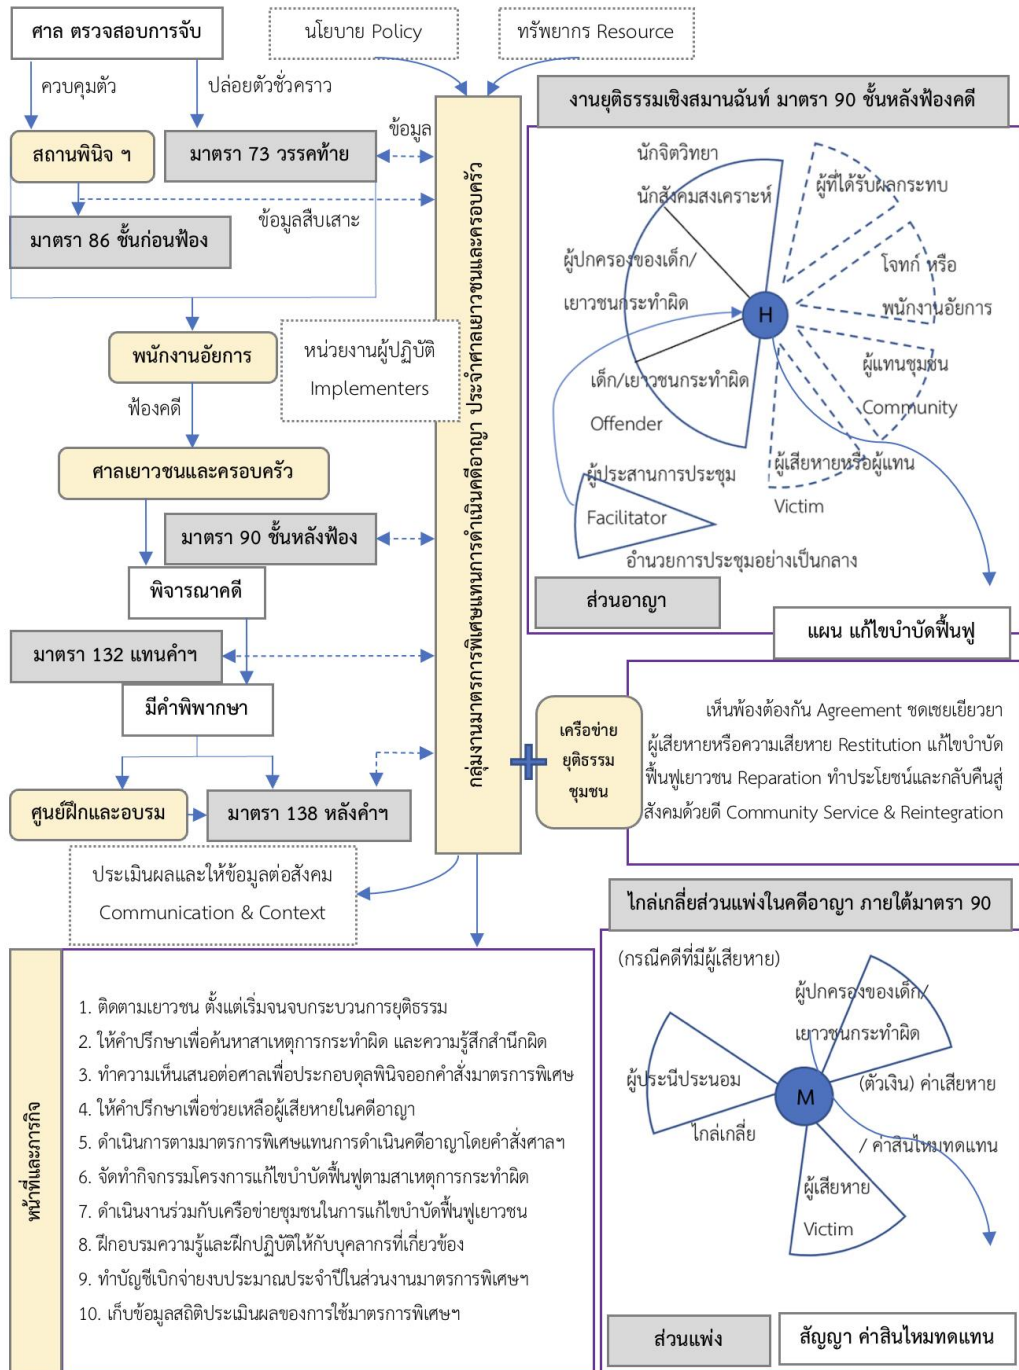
ศาล ตรวจสอบการจับ

นโยบาย Policy

ทรัพยากร Resource

ควบคุมตัว

ปล่อยตัวชั่วคราว

งานยุติธรรมเชิงสมานฉันท์ มาตรา 90 ชั้นหลังฟ้องคดี

ข้อมูล

สถานพินิจ ฯ

มาตรา 73 วรรคท้าย

ข้อมูลสืบเสาะ

มาตรา 86 ชั้นก่อนฟ้อง

พนักงานอัยการ

หน่วยงานผู้ปฏิบัติ Implementers

ฟ้องคดี

ศาลเยาวชนและครอบครัว

มาตรา 90 ชั้นหลังฟ้อง

พิจารณาคดี

มาตรา 132 แทนคำฯ

มีคำพิพากษา

ศูนย์ฝึกและอบรม

มาตรา 138 หลังคำฯ

ประเมินผลและให้ข้อมูลต่อสังคม Communication & Context

กลุ่มงานมาตรการพิเศษแทนการดำเนินคดีอาญา ประจำศาลเยาวชนและครอบครัว

นักจิตวิทยา

นักสังคมสงเคราะห์

ผู้ที่ได้รับผลกระทบ

ผู้ปกครองของเด็ก/ เยาวชนกระทำผิด

โจทก์ หรือ พนักงานอัยการ

H

ผู้แทนชุมชน Community

เด็ก/เยาวชนกระทำผิด Offender

ผู้เสียหายหรือผู้แทน Victim

ผู้ประสานการประชุม Facilitator

อำนวยการประชุมอย่างเป็นกลาง

ส่วนอาญา

แผน แก้ไขบำบัดฟื้นฟู

เครือข่าย ยุติธรรม ชุมชน

เห็นพ้องต้องกัน Agreement ชดเชยเยียวยา ผู้เสียหายหรือความเสียหาย Restitution แก้ไขบำบัดฟื้นฟูเยาวชน Reparation ทำประโยชน์และกลับคืนสู่สังคมด้วยดี Community Service & Reintegration

ไกล่เกลี่ยส่วนแพ่งในคดีอาญา ภายใต้มาตรา 90

(กรณีคดีที่มีผู้เสียหาย)

ผู้ปกครองของเด็ก/ เยาวชนกระทำผิด

ผู้ประนีประนอม ไกล่เกลี่ย

M

(ตัวเงิน) ค่าเสียหาย / ค่าสินไหมทดแทน

ผู้เสียหาย Victim

ส่วนแพ่ง

สัญญา ค่าสินไหมทดแทน

หน้าที่และภารกิจ

1. ติดตามเยาวชน ตั้งแต่เริ่มจนจบกระบวนการยุติธรรม
2. ให้คำปรึกษาเพื่อค้นหาสาเหตุการกระทำผิด และความรู้สึกสำนึกผิด
3. ทำความเห็นเสนอต่อศาลเพื่อประกอบดุลพินิจออกคำสั่งมาตรการพิเศษ
4. ให้คำปรึกษาเพื่อช่วยเหลือผู้เสียหายในคดีอาญา
5. ดำเนินการตามมาตรการพิเศษแทนการดำเนินคดีอาญาโดยคำสั่งศาลฯ
6. จัดทำกิจกรรมโครงการแก้ไขบำบัดฟื้นฟูตามสาเหตุการกระทำผิด
7. ดำเนินงานร่วมกับเครือข่ายชุมชนในการแก้ไขบำบัดฟื้นฟูเยาวชน
8. ฝึกอบรมความรู้และฝึกปฏิบัติให้กับบุคลากรที่เกี่ยวข้อง
9. ทำบัญชีเบิกจ่ายงบประมาณประจำปีในส่วนงานมาตรการพิเศษฯ
10. เก็บข้อมูลสถิติประเมินผลของการใช้มาตรการพิเศษฯ